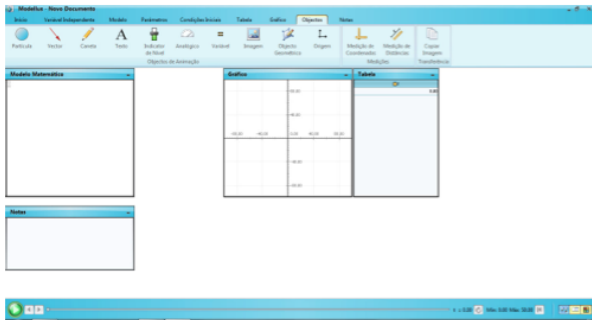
Modellus - Novo Documento

Início Variável Independente Modelo Parâmetros Condições Iniciais Tabela Gráfico Objectos Notas

Partícula Vector Caneta Texto Indicador de Nível Analógico Variável Imagem Objecto Geométrico Origem
Objectos de Animação

Medição de Coordenadas Medição de Distâncias
Medições

Copiar Imagem
Transferência

Modelo Matemático

Gráfico

50,00
25,00
-50,00 -25,00 0,00 25,00 50,00
-25,00
-50,00

Tabela
t
0,00

Notas

t = 0,00 Min: 0,00 Máx: 20,00